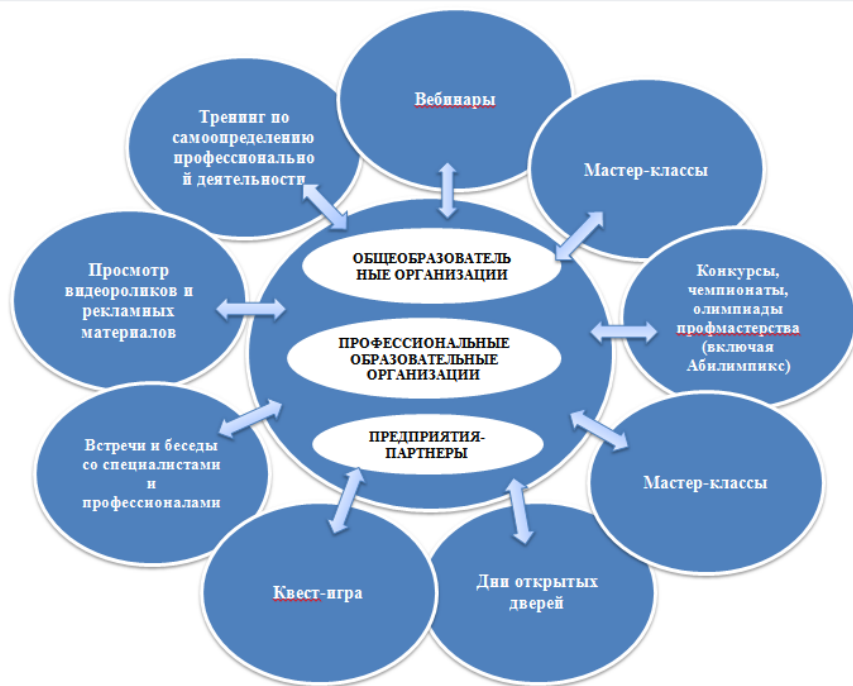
Вебинары

Тренинг по самоопределению профессиональной деятельности

Мастер-классы

ОБЩЕОБРАЗОВАТЕЛЬНЫЕ ОРГАНИЗАЦИИ

Просмотр видеороликов и рекламных материалов

Конкурсы, чемпионаты, олимпиады профмастерства (включая Абилимпикс)

ПРОФЕССИОНАЛЬНЫЕ ОБРАЗОВАТЕЛЬНЫЕ ОРГАНИЗАЦИИ

ПРЕДПРИЯТИЯ-ПАРТНЕРЫ

Встречи и беседы со специалистами и профессионалами

Мастер-классы

Квест-игра

Дни открытых дверей